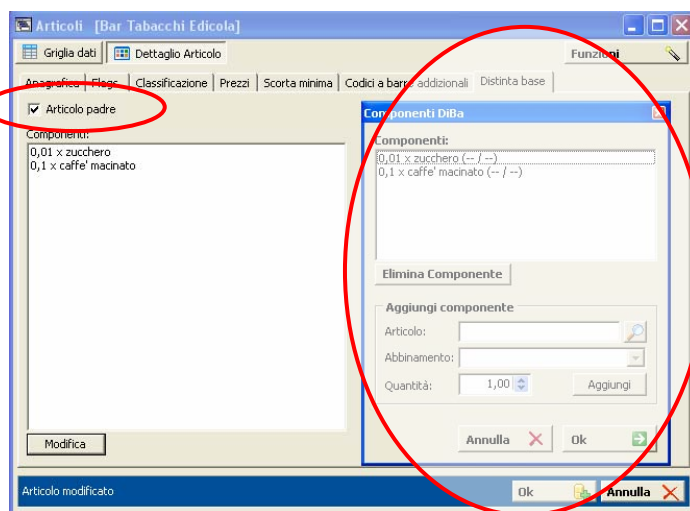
Articoli [Bar Tabacchi Edicola]

Griglia dati | Dettaglio Articolo | Funzioni

Anagrafica | Flags | Classificazione | Prezzi | Scorta minima | Codici a barre addizionali | Distinta base

Articolo padre

Componenti:
0,01 x zucchero
0,1 x caffe' macinato

Modifica

Componenti DiBa

Componenti:
0,01 x zucchero (-- / --)
0,1 x caffe' macinato (-- / --)

Elimina Componente

Aggiungi componente
Articolo:
Abbinamento:
Quantità: 1,00
Aggiungi

Annulla
Ok

Articolo modificato
Ok
Annulla